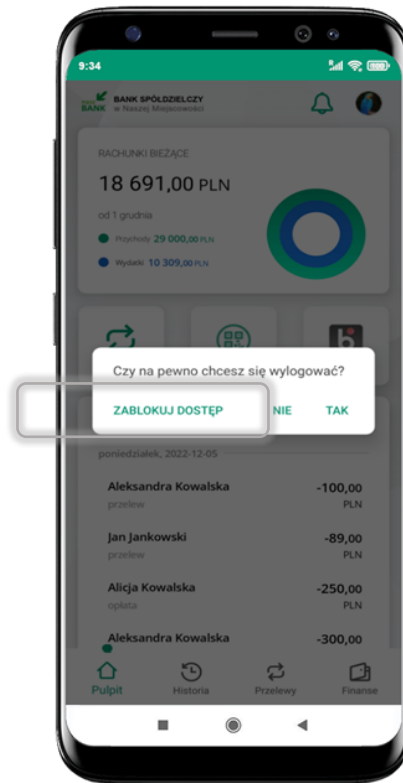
9:34

BANK BANK SPÓŁDZIELCZY w Naszej Miejscowości

RACHUNKI BIEŻĄCE

18 691,00 PLN

od 1 grudnia

Przychody 29 000,00 PLN

Wydatki 10 309,00 PLN

Czy na pewno chcesz się wylogować?

ZABLOKUJ DOSTĘP NIE TAK

poniedziałek, 2022-12-05

Aleksandra Kowalska -100,00
przelew PLN

Jan Jankowski -89,00
przelew PLN

Alicja Kowalska -250,00
opłata PLN

Aleksandra Kowalska -300,00

Pulpit Historia Przelewy Finanse